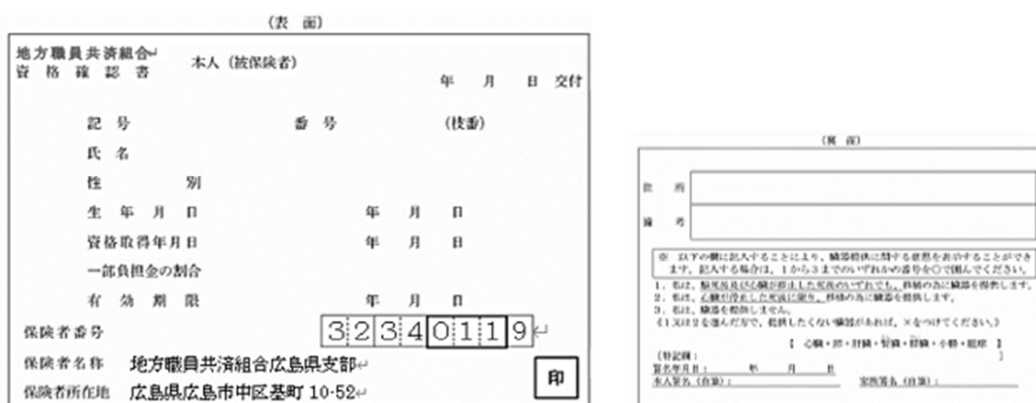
（表　面）

地方職員共済組合
資格確認書　　本人（被保険者）

年　月　日 交付

記号　　　番号　　　（枝番）

氏名

性別

生年月日　　年　月　日

資格取得年月日　　年　月　日

一部負担金の割合

有効期限　　年　月　日

保険者番号　32340119

保険者名称　地方職員共済組合広島県支部

保険者所在地　広島県広島市中区基町 10-52

印

（裏　面）

住所

備考

※　以下の欄に記入することにより、臓器提供に関する意思を表示することができます。記入する場合は、1から3までのいずれかの番号を○で囲んでください。

1．私は、脳死後及び心臓が停止した死後のいずれでも、移植の為に臓器を提供します。
2．私は、心臓が停止した死後に限り、移植の為に臓器を提供します。
3．私は、臓器を提供しません。
《1又は2を選んだ方で、提供したくない臓器があれば、×をつけてください。》
【 心臓・肺・肝臓・腎臓・膵臓・小腸・眼球 】

〔特記欄：　　　　　　　　　　　　　　　〕
署名年月日：　　年　月　日
本人署名（自筆）：　　　　家族署名（自筆）：